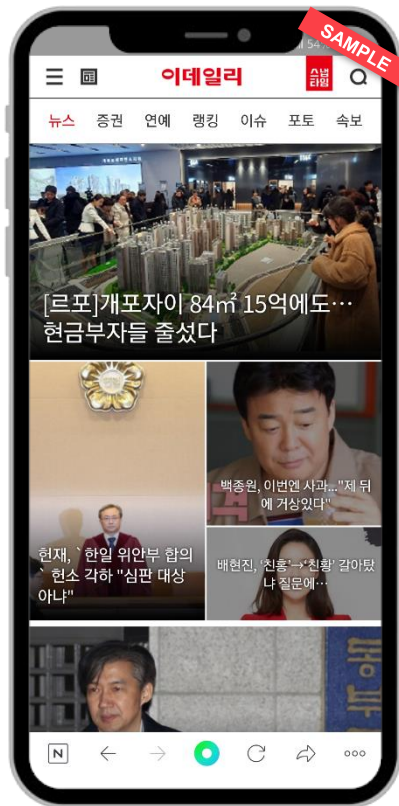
SAMPLE

54

이데일리

스냅타임

뉴스 증권 연예 랭킹 이슈 포토 속보

[르포]개포자이 84㎡ 15억에도… 현금부자들 줄섰다

백종원, 이번엔 사과..."제 뒤에 거상있다"

헌재, `한일 위안부 합의` 헌소 각하 "심판 대상 아냐"

배현진, '친홍'→'친황' 갈아탔냐 질문에…

N